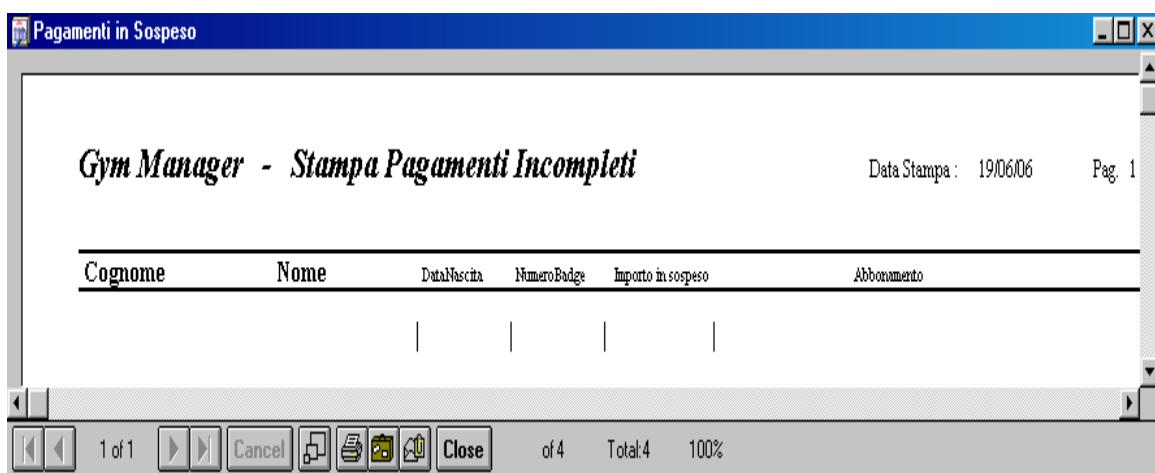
Pagamenti in Sospeso

Gym Manager - Stampa Pagamenti Incompleti

Data Stampa : 19/06/06

Pag. 1

| Cognome | Nome | DataNascita | NumeroBadge | Importo in sospeso | Abbonamento |
|---|---|---|---|---|---|

1 of 1

Cancel

Close

of 4

Total:4

100%